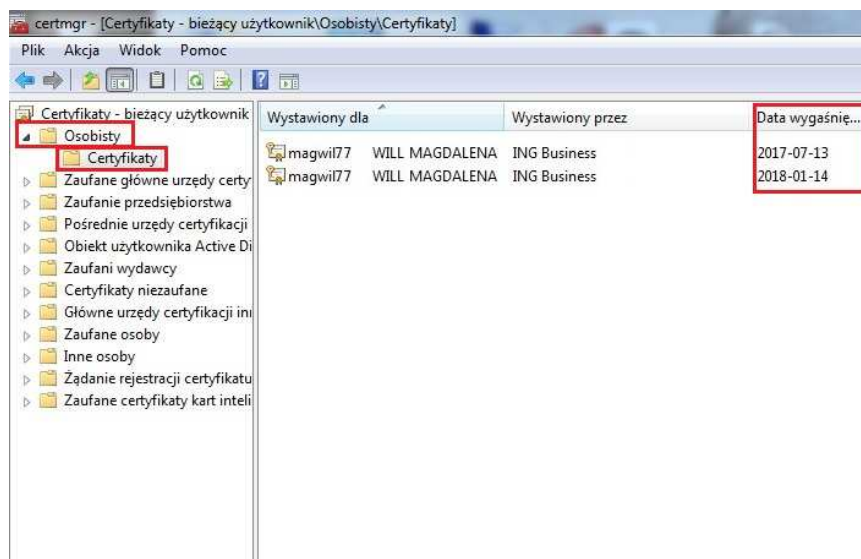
certmgr - [Certyfikaty - bieżący użytkownik\Osobisty\Certyfikaty]

Plik Akcja Widok Pomoc

Certyfikaty - bieżący użytkownik
Osobisty
Certyfikaty
Zaufane główne urzędy certy
Zaufanie przedsiębiorstwa
Pośrednie urzędy certyfikacji
Obiekt użytkownika Active Di
Zaufani wydawcy
Certyfikaty niezaufane
Główne urzędy certyfikacji in
Zaufane osoby
Inne osoby
Żądanie rejestracji certyfikatu
Zaufane certyfikaty kart inteli

| Wystawiony dla | Wystawiony przez | Data wygaśnię... |
|---|---|---|
| magwil77 WILL MAGDALENA | ING Business | 2017-07-13 |
| magwil77 WILL MAGDALENA | ING Business | 2018-01-14 |